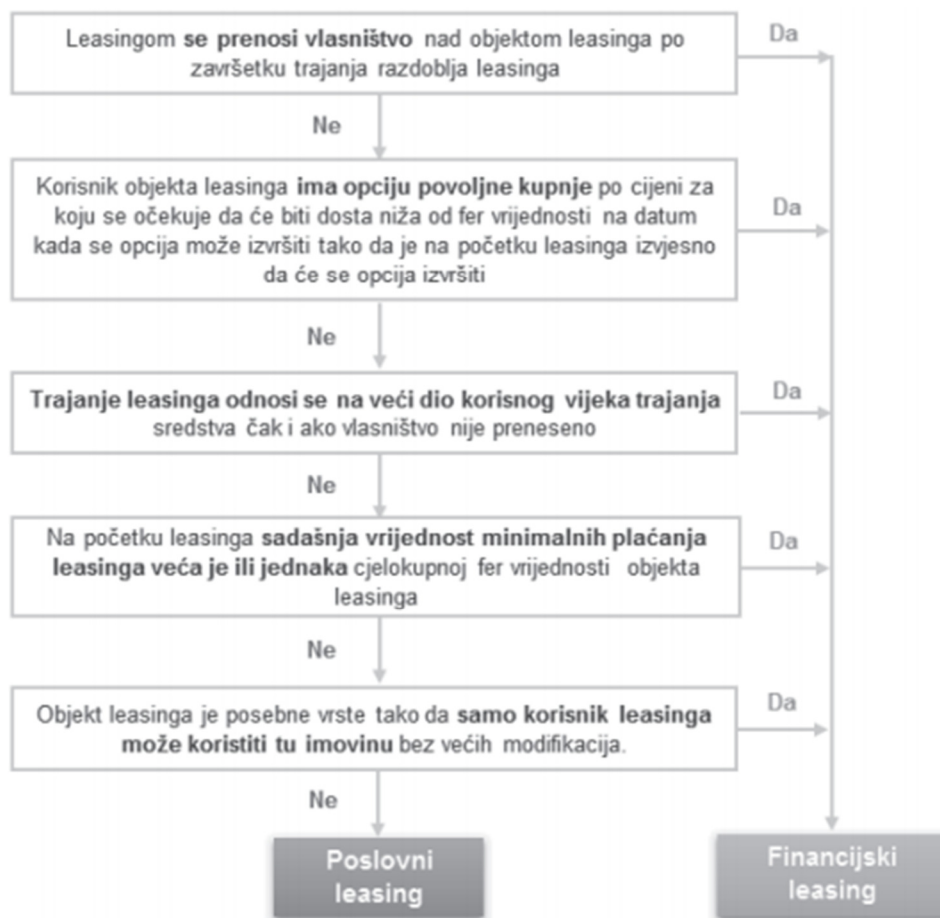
Leasingom se prenosi vlasništvo nad objektom leasinga po završetku trajanja razdoblja leasinga

Da

Ne

Korisnik objekta leasinga ima opciju povoljne kupnje po cijeni za koju se očekuje da će biti dosta niža od fer vrijednosti na datum kada se opcija može izvršiti tako da je na početku leasinga izvjesno da će se opcija izvršiti

Da

Ne

Trajanje leasinga odnosi se na veći dio korisnog vijeka trajanja sredstva čak i ako vlasništvo nije preneseno

Da

Ne

Na početku leasinga sadašnja vrijednost minimalnih plaćanja leasinga veća je ili jednaka cjelokupnoj fer vrijednosti objekta leasinga

Da

Ne

Objekt leasinga je posebne vrste tako da samo korisnik leasinga može koristiti tu imovinu bez većih modifikacija.

Da

Ne

Poslovni leasing

Financijski leasing